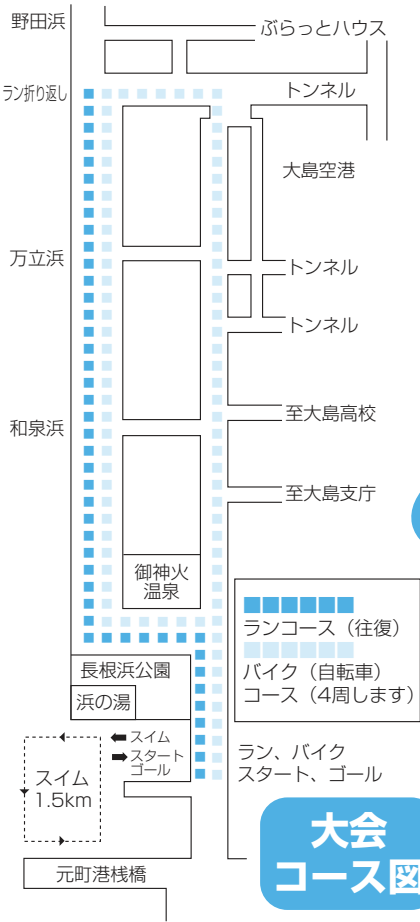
野田浜
ぶらっとハウス
ラン折り返し
トンネル
大島空港
万立浜
トンネル
トンネル
至大島高校
和泉浜
至大島支庁
御神火温泉
ランコース（往復）
バイク（自転車）コース（4周します）
長根浜公園
浜の湯
スイム
スタート
ゴール
スイム 1.5km
ラン、バイク スタート、ゴール
元町港桟橋
大会 コース図